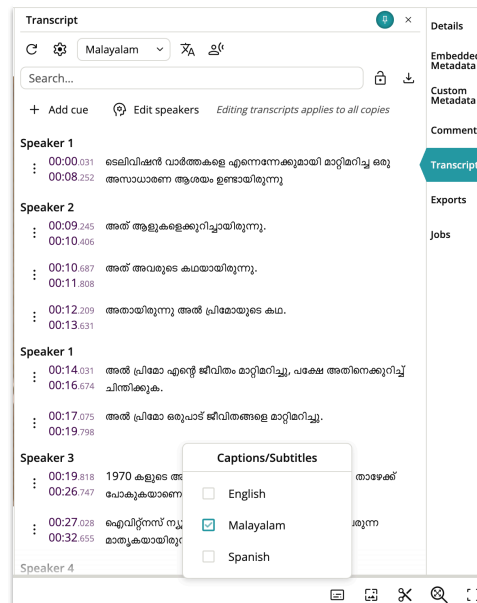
Transcript

×

Malayalam

Search...

+ Add cue

Edit speakers

Editing transcripts applies to all copies

Speaker 1

00:00.031
00:08.252
ടെലിവിഷൻ വാർത്തകളെ എന്നെന്നേക്കുമായി മാറ്റിമറിച്ച ഒരു അസാധാരണ ആശയം ഉണ്ടായിരുന്നു

Speaker 2

00:09.245
00:10.406
അത് ആളുകളെക്കുറിച്ചായിരുന്നു.

00:10.687
00:11.808
അത് അവരുടെ കഥയായിരുന്നു.

00:12.209
00:13.631
അതായിരുന്നു അൽ പ്രിമോയുടെ കഥ.

Speaker 1

00:14.031
00:16.674
അൽ പ്രിമോ എന്റെ ജീവിതം മാറ്റിമറിച്ചു, പക്ഷേ അതിനെക്കുറിച്ച് ചിന്തിക്കുക.

00:17.075
00:19.798
അൽ പ്രിമോ ഒരുപാട് ജീവിതങ്ങളെ മാറ്റിമറിച്ചു.

Speaker 3

00:19.818
00:26.747
1970 കളുടെ അ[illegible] താഴേക്ക് പോകുകയാണെ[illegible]

00:27.028
00:32.655
ഐവിറ്റ്നസ് ന്യൂ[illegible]ുന്ന മാതൃകയായിരു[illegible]

Speaker 4

Captions/Subtitles

English

Malayalam

Spanish

Details

Embedded Metadata

Custom Metadata

Comment

Transcript

Exports

Jobs